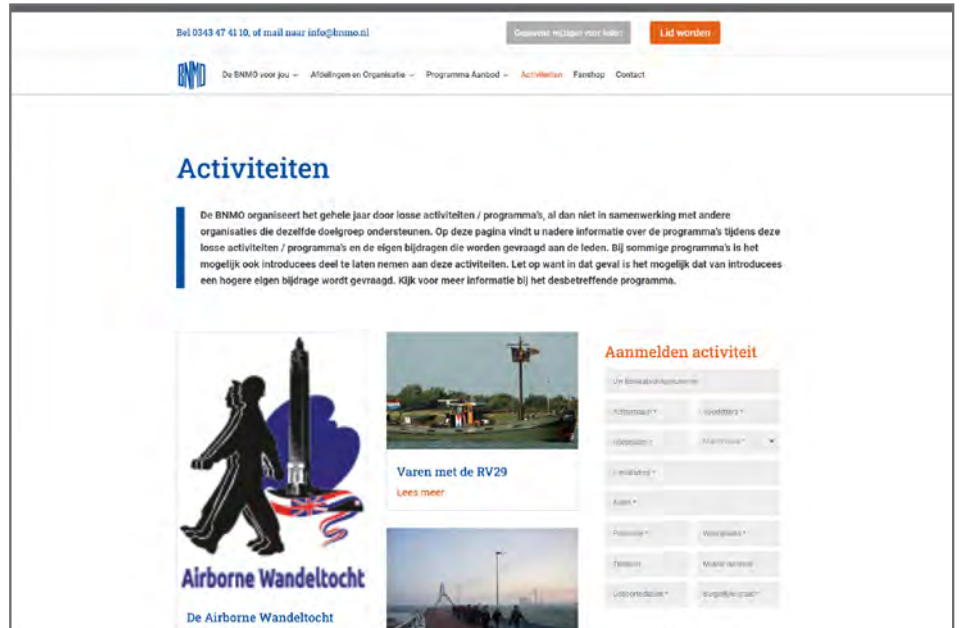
Bel 0343 47 41 10, of mail naar info@bnmo.nl

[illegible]

Lid worden

BNMO

De BNMO voor jou

Afdelingen en Organisatie

Programma Aanbod

Activiteiten

Fanshop

Contact

Activiteiten

De BNMO organiseert het gehele jaar door losse activiteiten / programma's, al dan niet in samenwerking met andere organisaties die dezelfde doelgroep ondersteunen. Op deze pagina vindt u nadere informatie over de programma's tijdens deze losse activiteiten / programma's en de eigen bijdragen die worden gevraagd aan de leden. Bij sommige programma's is het mogelijk ook introducees deel te laten nemen aan deze activiteiten. Let op want in dat geval is het mogelijk dat van introducees een hogere eigen bijdrage wordt gevraagd. Kijk voor meer informatie bij het desbetreffende programma.

Airborne Wandeltocht

De Airborne Wandeltocht

Varen met de RV29

Lees meer

Aanmelden activiteit

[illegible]

Achternaam *

Voorletters *

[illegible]

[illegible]

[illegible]

Adres *

Postcode *

Woonplaats *

Telefoon

Mobiel nummer

Geboortedatum *

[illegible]